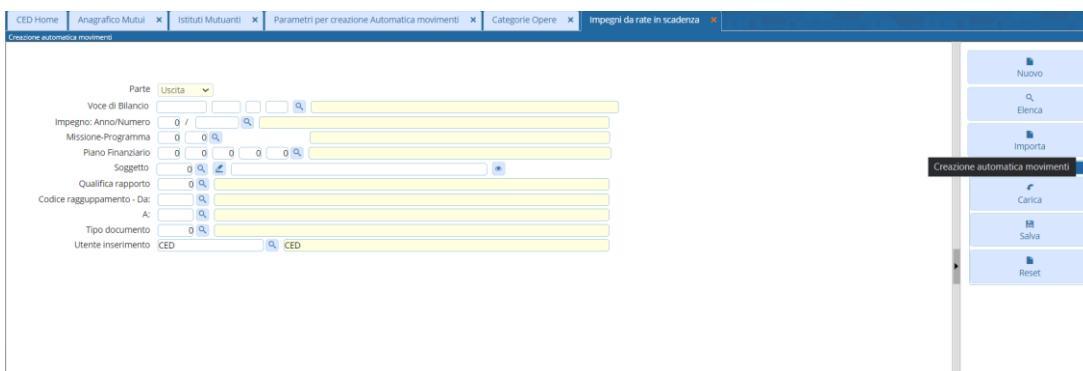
CED Home | Anagrafico Mutui × | Istituti Mutuanti × | Parametri per creazione Automatica movimenti × | Categorie Opere × | Impegni da rate in scadenza ×

Creazione automatica movimenti

Parte Uscita

Voce di Bilancio

Impegno: Anno/Numero 0 /

Missione-Programma 0 0

Piano Finanziario 0 0 0 0 0

Soggetto 0

Qualifica rapporto 0

Codice raggruppamento - Da:

A:

Tipo documento 0

Utente inserimento CED CED

Nuovo

Elenca

Importa

Creazione automatica movimenti

Carica

Salva

Reset